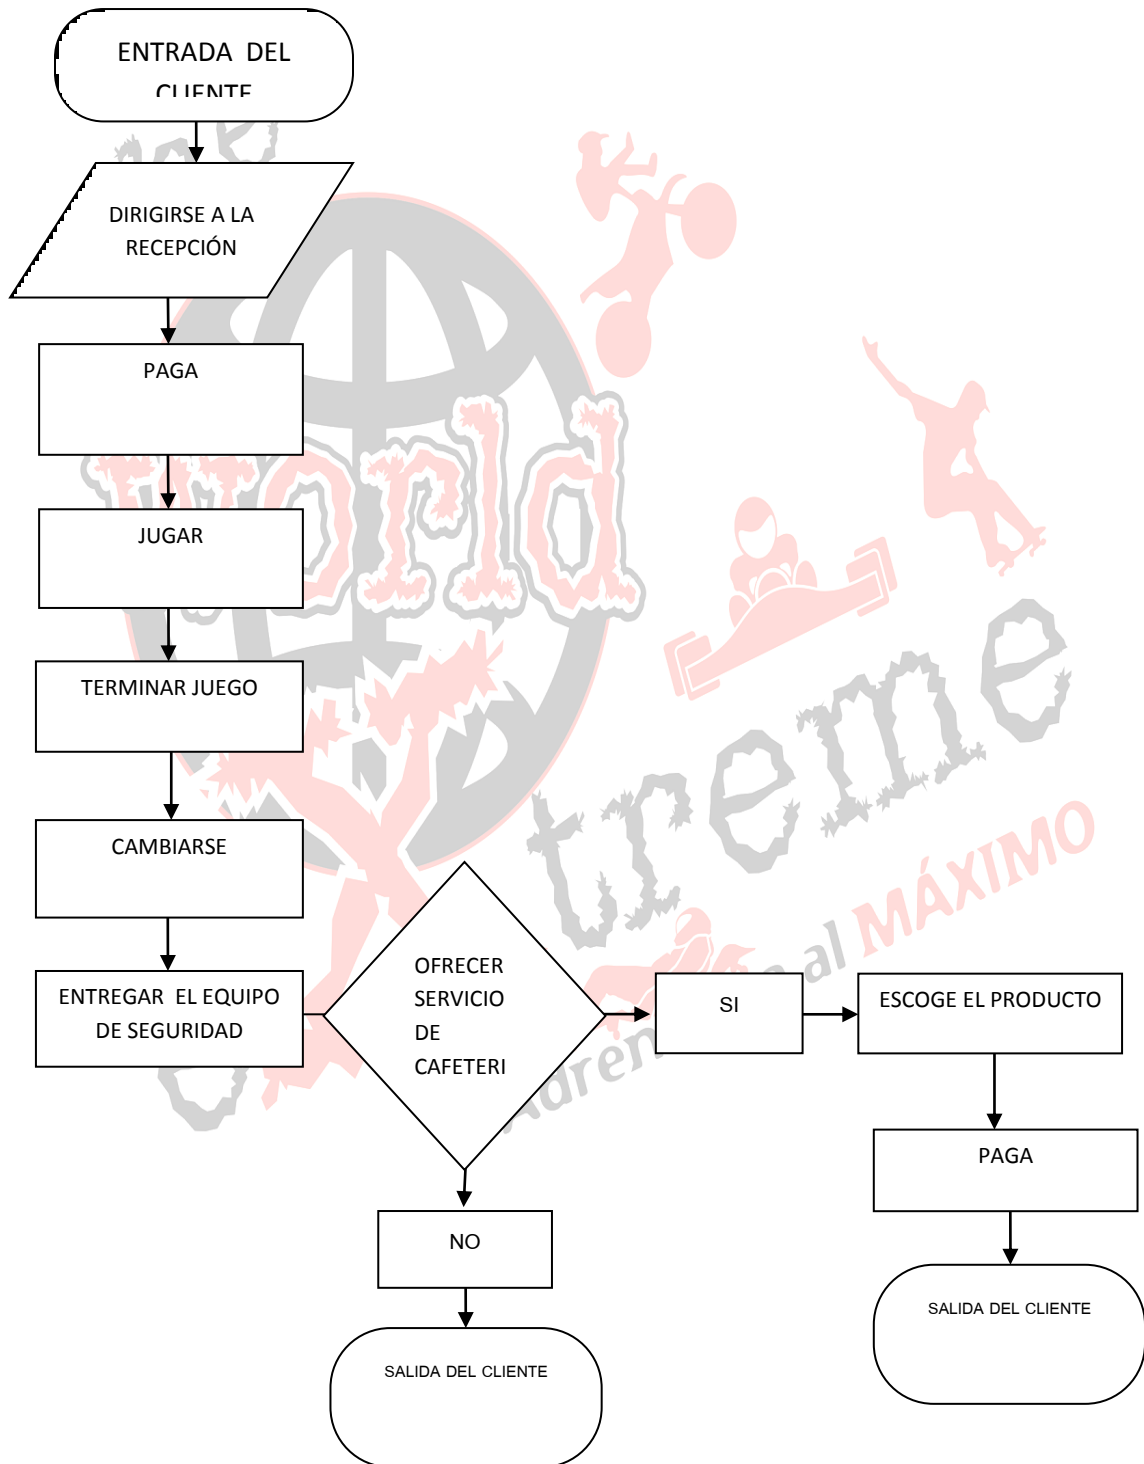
ENTRADA DEL CLIENTE

DIRIGIRSE A LA RECEPCIÓN

PAGA

JUGAR

TERMINAR JUEGO

CAMBIARSE

ENTREGAR EL EQUIPO DE SEGURIDAD

OFRECER SERVICIO DE CAFETERI

SI

ESCOGE EL PRODUCTO

PAGA

SALIDA DEL CLIENTE

NO

SALIDA DEL CLIENTE

World Xtreme
Aprende al MÁXIMO